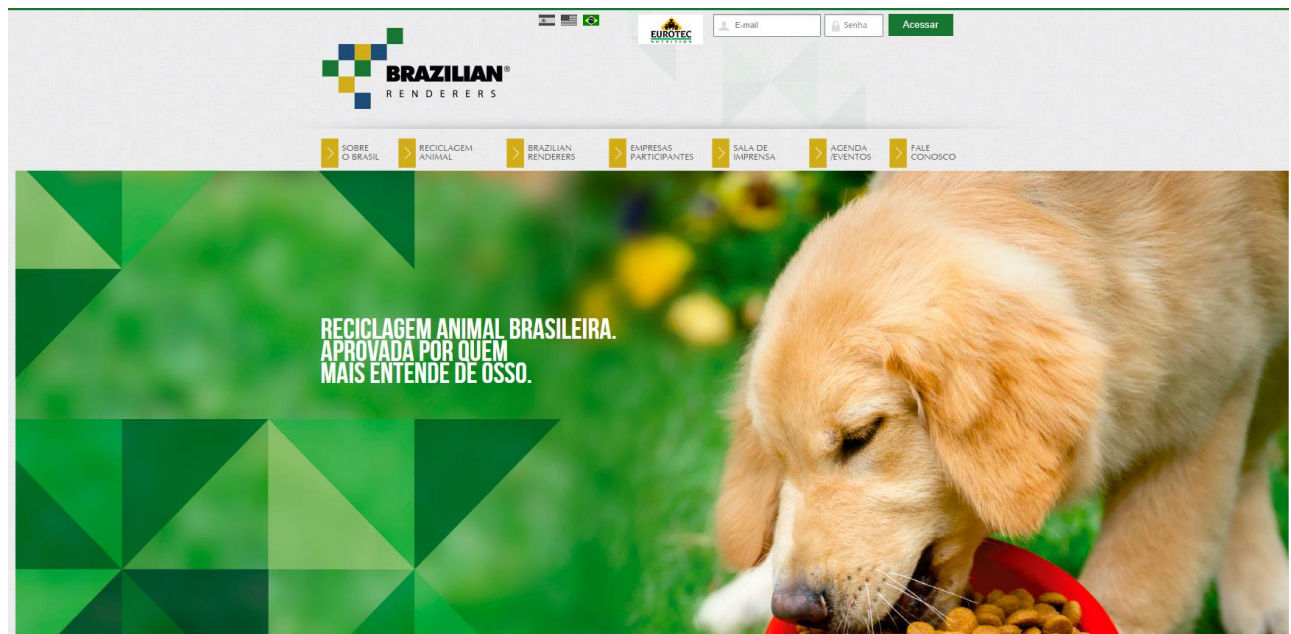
EUROTEC

E-mail

Senha

Acessar

BRAZILIAN®
RENDERERS

SOBRE O BRASIL

RECICLAGEM ANIMAL

BRAZILIAN RENDERERS

EMPRESAS PARTICIPANTES

SALA DE IMPRENSA

AGENDA /EVENTOS

FALE CONOSCO

RECICLAGEM ANIMAL BRASILEIRA.
APROVADA POR QUEM
MAIS ENTENDE DE OSSO.